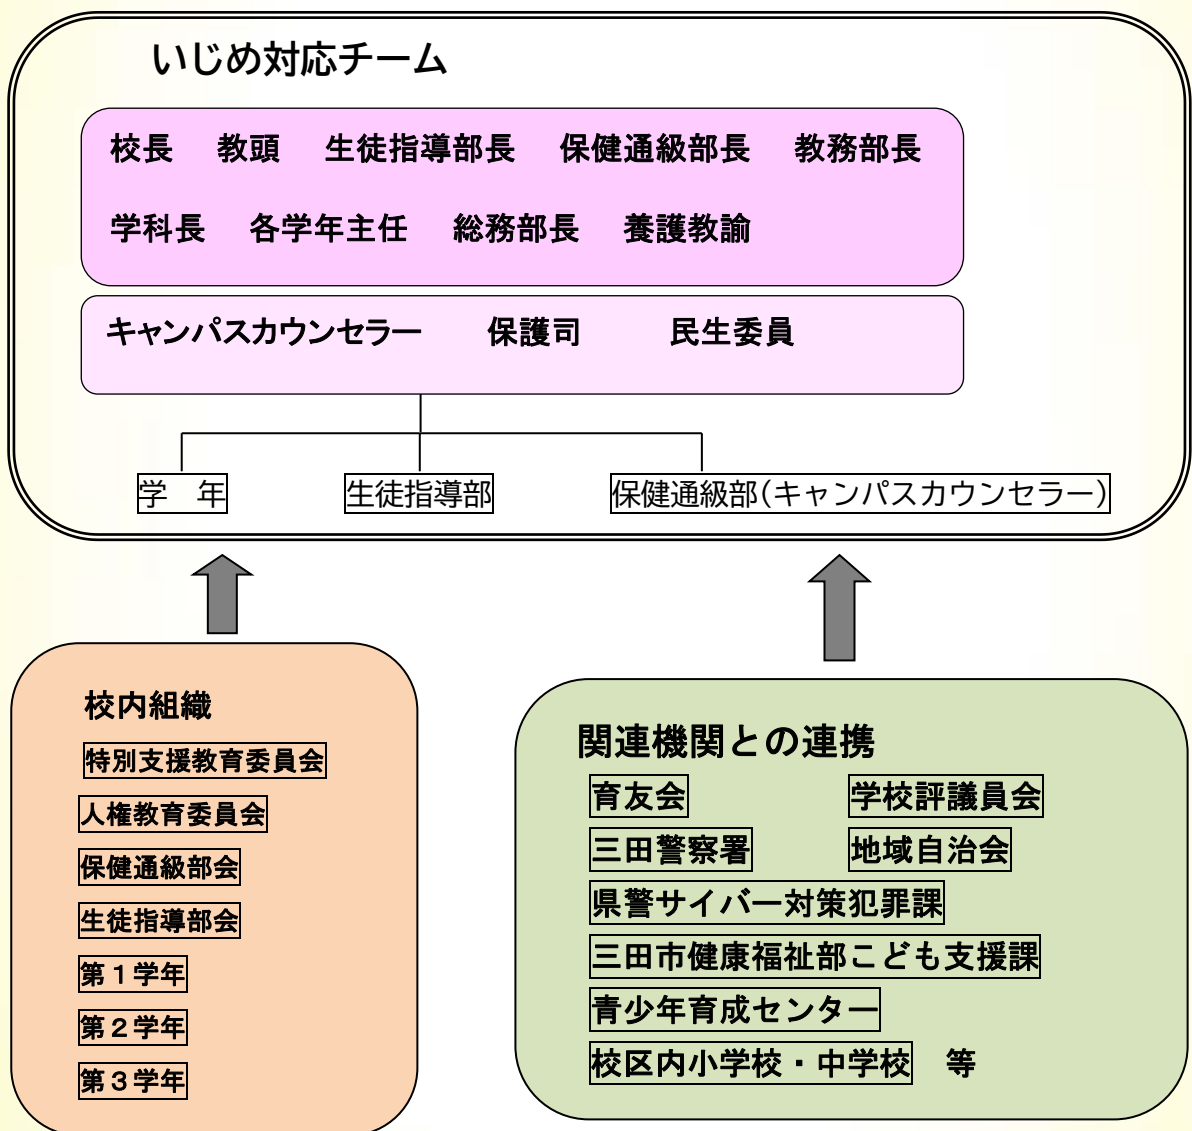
いじめ対応チーム

校長　教頭　生徒指導部長　保健通級部長　教務部長

学科長　各学年主任　総務部長　養護教諭

キャンパスカウンセラー　保護司　民生委員

学　年

生徒指導部

保健通級部(キャンパスカウンセラー)

校内組織

特別支援教育委員会

人権教育委員会

保健通級部会

生徒指導部会

第１学年

第２学年

第３学年

関連機関との連携

育友会

学校評議員会

三田警察署

地域自治会

県警サイバー対策犯罪課

三田市健康福祉部こども支援課

青少年育成センター

校区内小学校・中学校　等